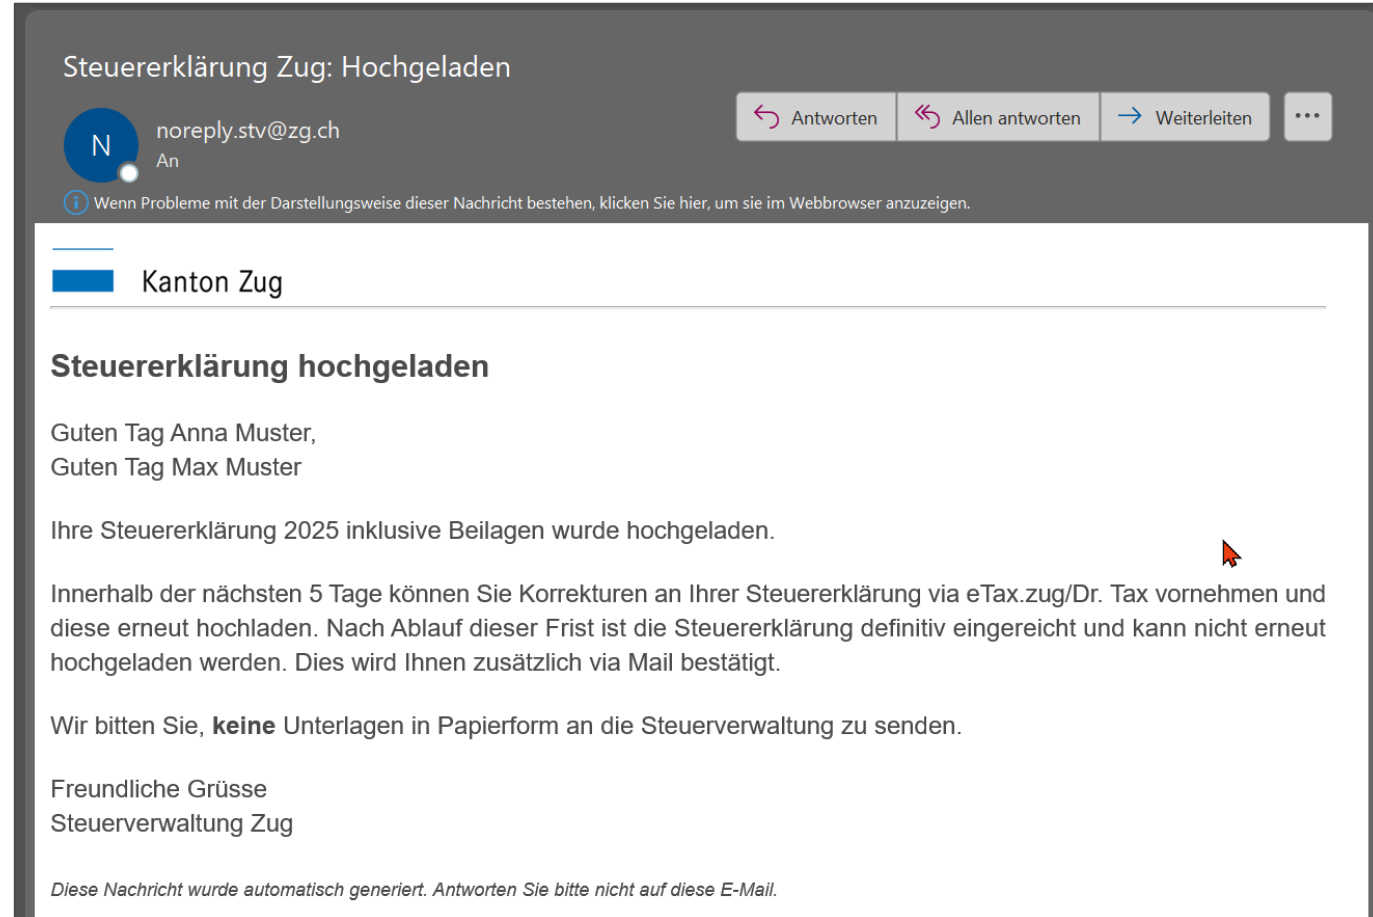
Steuererklärung Zug: Hochgeladen

N

noreply.stv@zg.ch
An

Antworten | Allen antworten | Weiterleiten | ...

Wenn Probleme mit der Darstellungsweise dieser Nachricht bestehen, klicken Sie hier, um sie im Webbrowser anzuzeigen.

Kanton Zug

**Steuererklärung hochgeladen**

Guten Tag Anna Muster,
Guten Tag Max Muster

Ihre Steuererklärung 2025 inklusive Beilagen wurde hochgeladen.

Innerhalb der nächsten 5 Tage können Sie Korrekturen an Ihrer Steuererklärung via eTax.zug/Dr. Tax vornehmen und diese erneut hochladen. Nach Ablauf dieser Frist ist die Steuererklärung definitiv eingereicht und kann nicht erneut hochgeladen werden. Dies wird Ihnen zusätzlich via Mail bestätigt.

Wir bitten Sie, **keine** Unterlagen in Papierform an die Steuerverwaltung zu senden.

Freundliche Grüsse
Steuerverwaltung Zug

*Diese Nachricht wurde automatisch generiert. Antworten Sie bitte nicht auf diese E-Mail.*